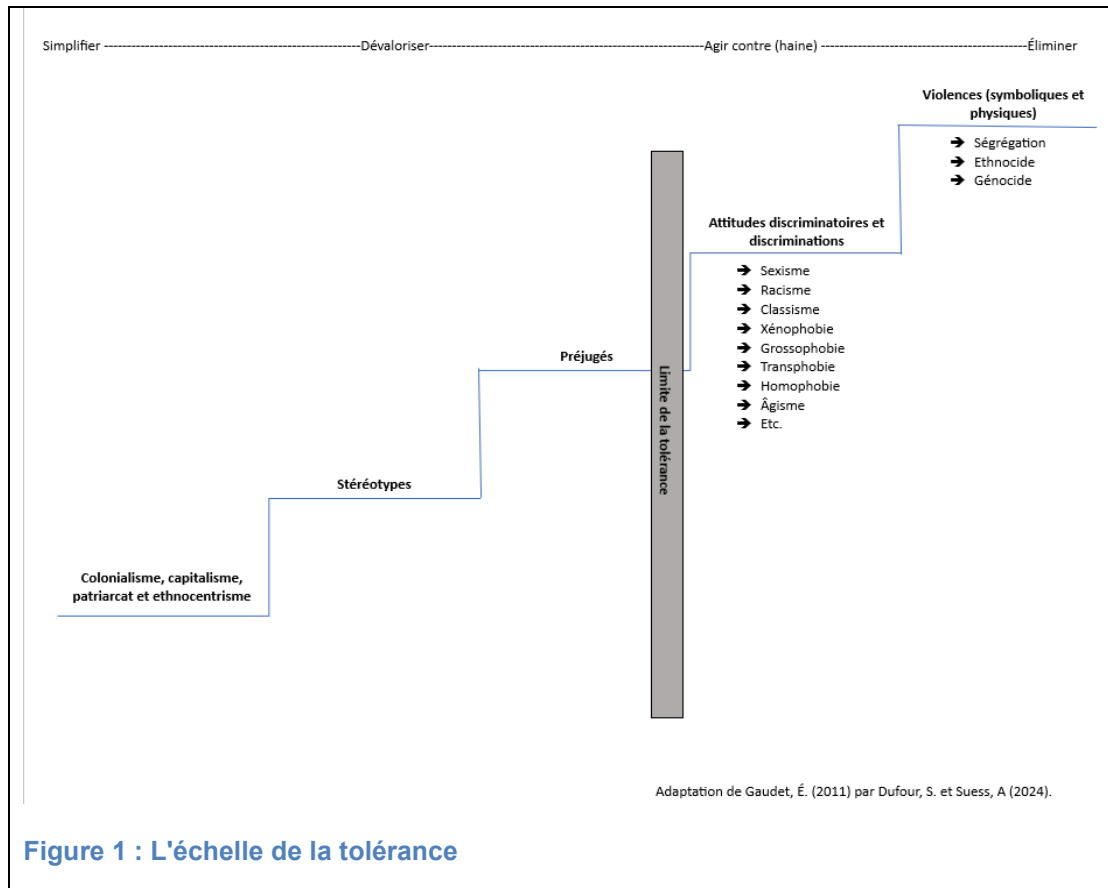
Simplifier ------------------------------------------------------Dévaloriser------------------------------------------------------------Agir contre (haine) -----------------------------------------------Éliminer

Violences (symboliques et physiques)

→ Ségrégation
→ Ethnocide
→ Génocide

Attitudes discriminatoires et discriminations

→ Sexisme
→ Racisme
→ Classisme
→ Xénophobie
→ Grossophobie
→ Transphobie
→ Homophobie
→ Âgisme
→ Etc.

Préjugés

Limite de la tolérance

Stéréotypes

Colonialisme, capitalisme, patriarcat et ethnocentrisme

Adaptation de Gaudet, É. (2011) par Dufour, S. et Suess, A (2024).

Figure 1 : L'échelle de la tolérance